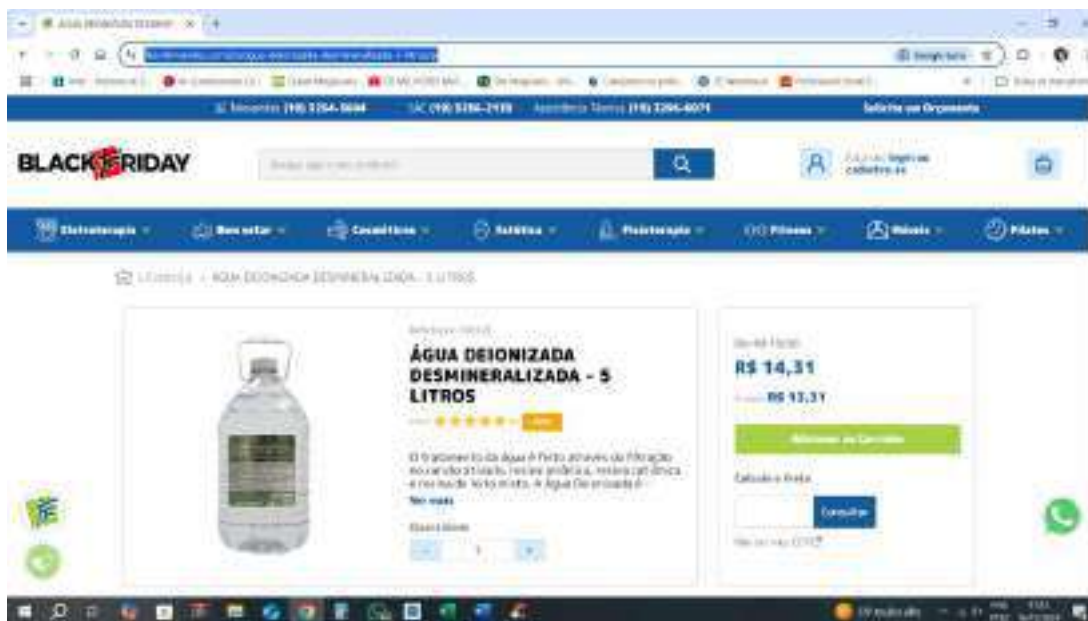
BLACK FRIDAY

Eletroterapia | Bem estar | Cosméticos | Estética | Fisioterapia | Fitness | Móveis | Pilates

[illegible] > ÁGUA DEIONIZADA DESMINERALIZADA - 5 LITROS

ÁGUA DEIONIZADA DESMINERALIZADA - 5 LITROS

R$ 14,31

R$ 13,31

Adicionar ao Carrinho

Calcule o Frete

Consultar

Ver mais

Quantidade

1